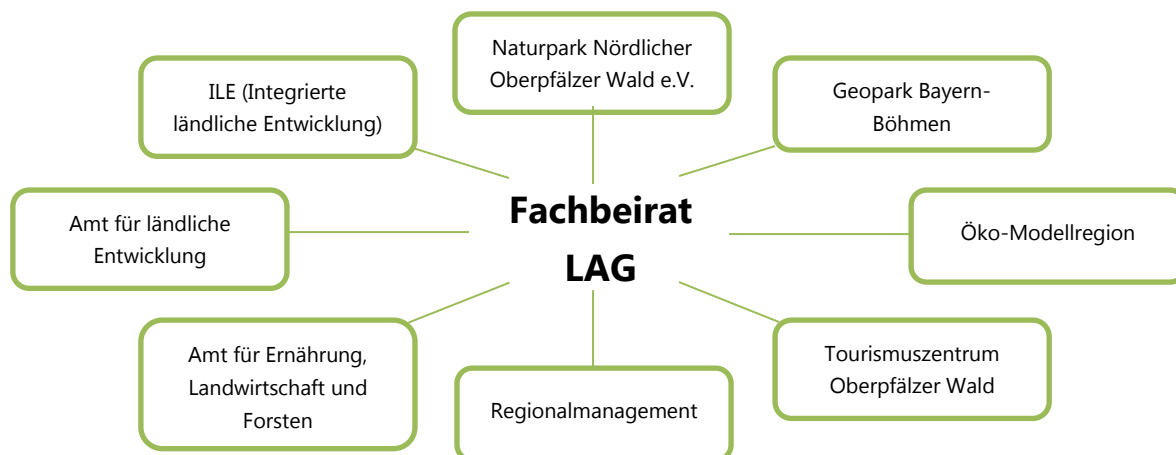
Naturpark Nördlicher Oberpfälzer Wald e.V.

ILE (Integrierte ländliche Entwicklung)

Geopark Bayern-Böhmen

Fachbeirat LAG

Amt für ländliche Entwicklung

Öko-Modellregion

Amt für Ernährung, Landwirtschaft und Forsten

Tourismuszentrum Oberpfälzer Wald

Regionalmanagement